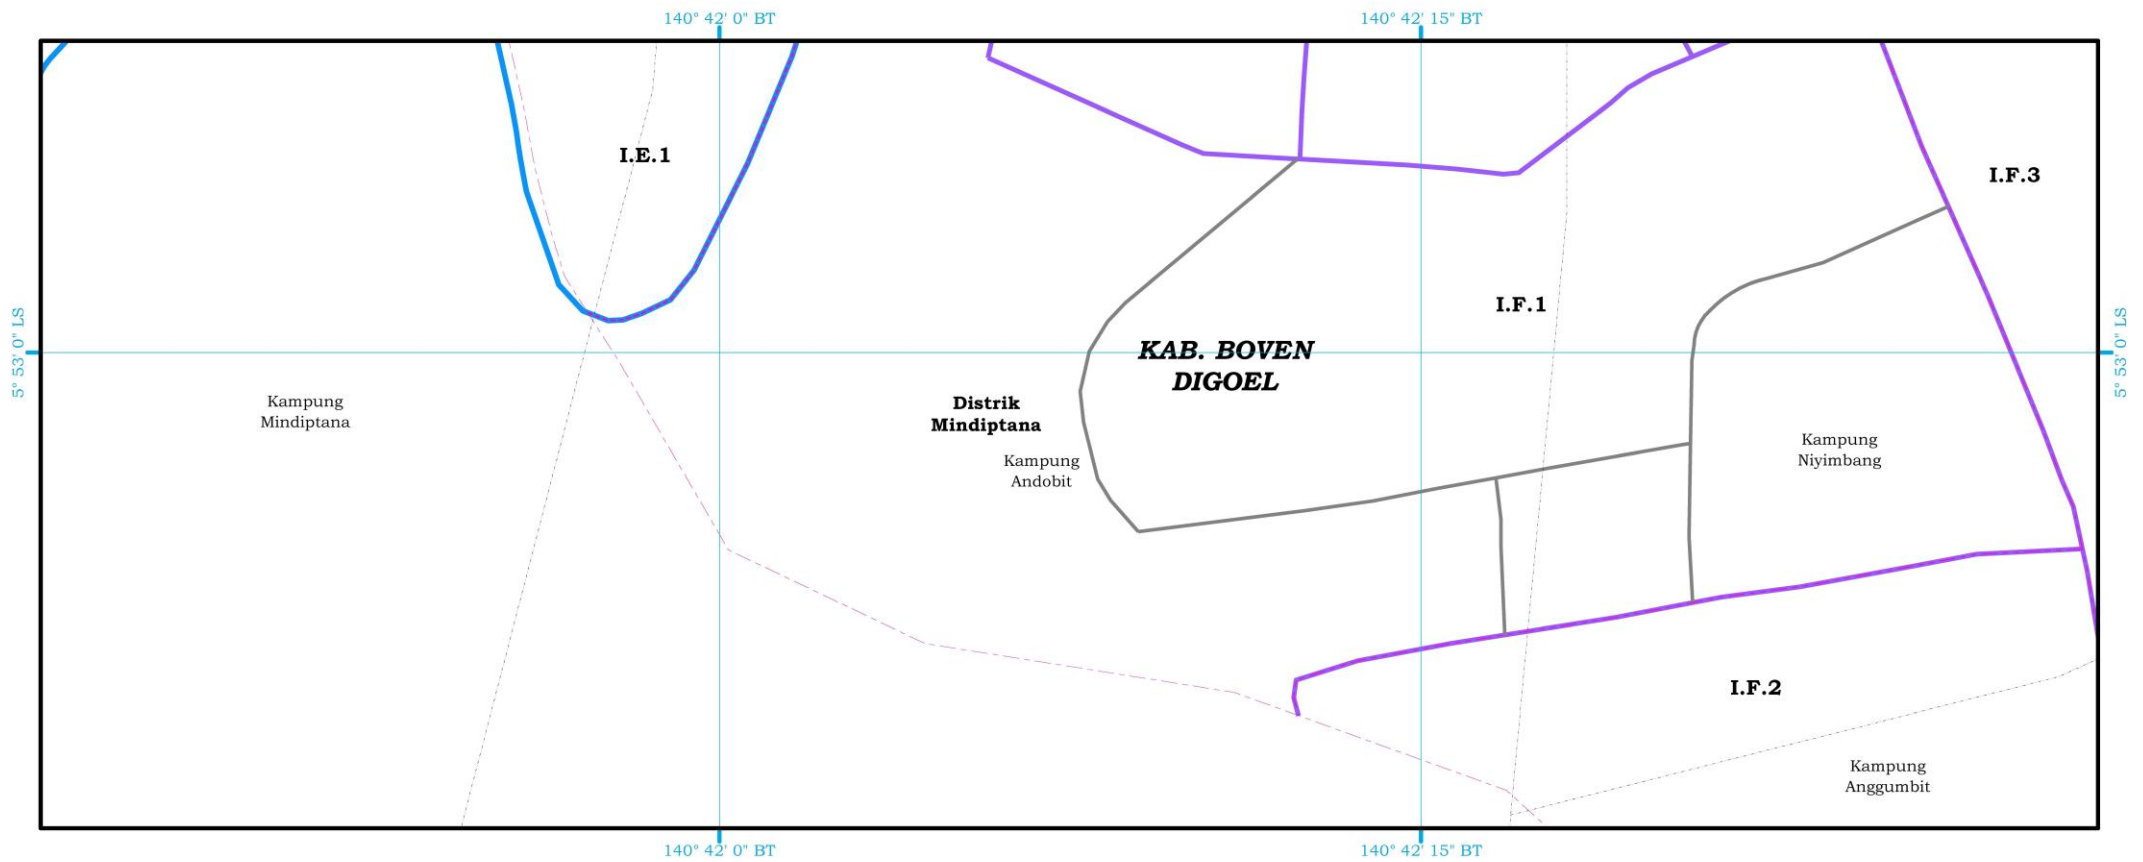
140° 42' 0" BT

140° 42' 15" BT

I.E.1

I.F.3

I.F.1

5° 53' 0" LS

KAB. BOVEN DIGOEL

5° 53' 0" LS

Kampung Mindiptana

Distrik Mindiptana

Kampung Andobit

Kampung Niyimbang

I.F.2

Kampung Anggumbit

140° 42' 0" BT

140° 42' 15" BT